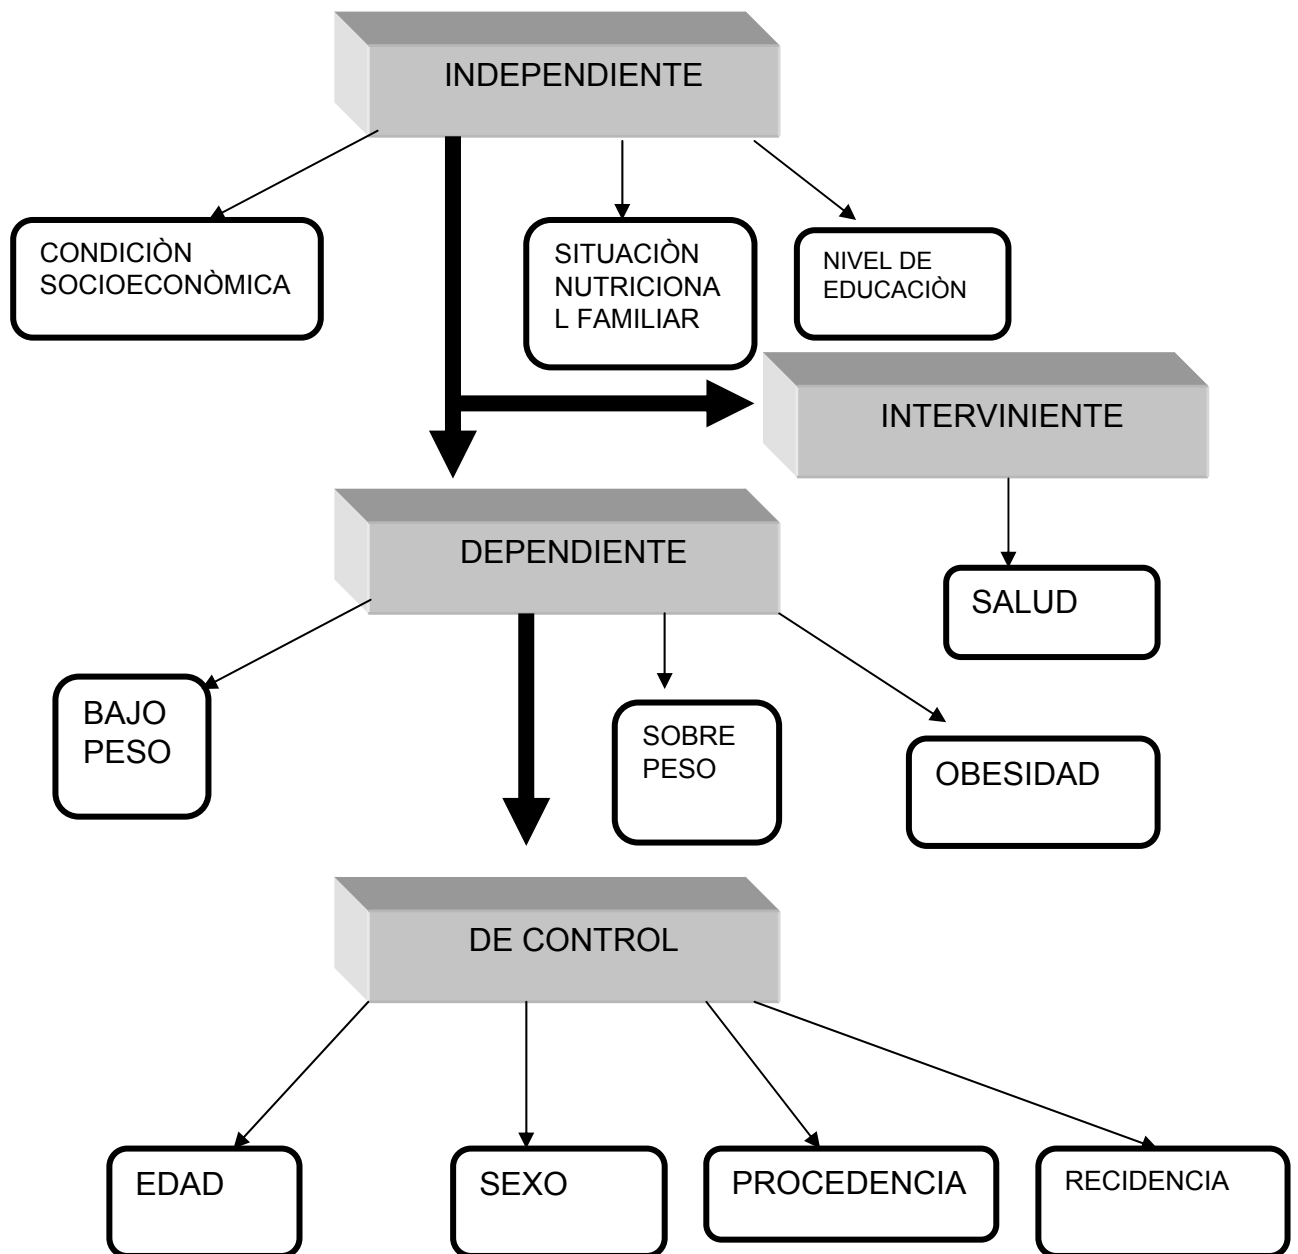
INDEPENDIENTE

CONDICIÒN SOCIOECONÒMICA

SITUACIÒN NUTRICIONA L FAMILIAR

NIVEL DE EDUCACIÒN

INTERVINIENTE

DEPENDIENTE

SALUD

BAJO PESO

SOBRE PESO

OBESIDAD

DE CONTROL

EDAD

SEXO

PROCEDENCIA

RECIDENCIA